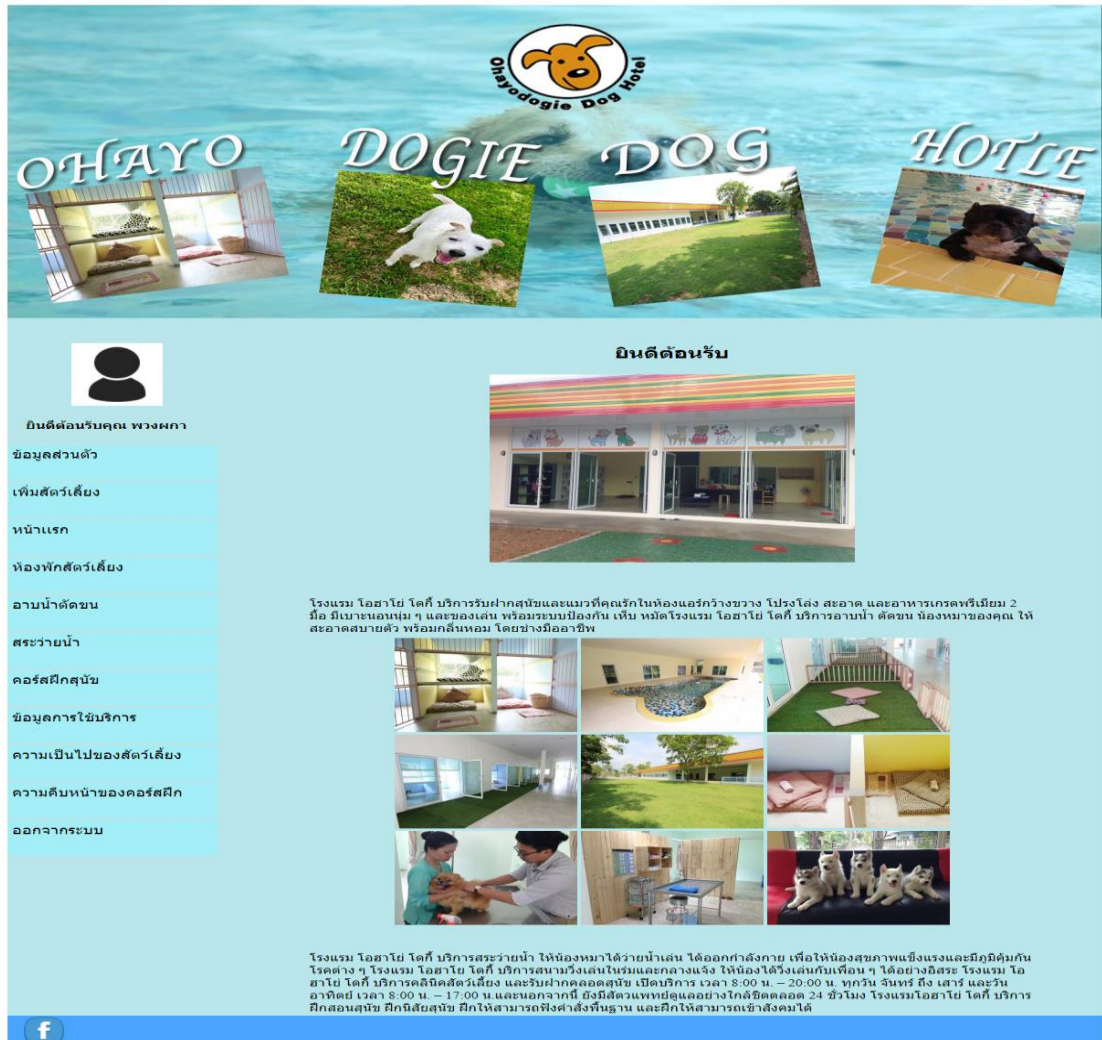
Ohayodogie Dog Hotel

OHAYO DOGIE DOG HOTLE

ยินดีต้อนรับคุณ พวงผกา

ข้อมูลส่วนตัว

เพิ่มสัตว์เลี้ยง

หน้าแรก

ห้องพักสัตว์เลี้ยง

อาบน้ำตัดขน

สระว่ายน้ำ

คอร์สฝึกสุนัข

ข้อมูลการใช้บริการ

ความเป็นไปของสัตว์เลี้ยง

ความคืบหน้าของคอร์สฝึก

ออกจากระบบ

ยินดีต้อนรับ

โรงแรม โอฮาโย่ โดกี้ บริการรับฝากสุนัขและแมวที่คุณรักในห้องแอร์กว้างขวาง โปร่งโล่ง สะอาด และอาหารเกรดพรีเมียม 2 มื้อ มีเบาะนอนนุ่ม ๆ และของเล่น พร้อมระบบป้องกัน เห็บ หมัดโรงแรม โอฮาโย่ โดกี้ บริการอาบน้ำ ตัดขน น้องหมาของคุณ ให้สะอาดสบายตัว พร้อมกลิ่นหอม โดยช่างมืออาชีพ

โรงแรม โอฮาโย่ โดกี้ บริการสระว่ายน้ำ ให้น้องหมาได้ว่ายน้ำเล่น ได้ออกกำลังกาย เพื่อให้น้องสุขภาพแข็งแรงและมีภูมิคุ้มกันโรคต่าง ๆ โรงแรม โอฮาโย่ โดกี้ บริการสนามวิ่งเล่นในร่มและกลางแจ้ง ให้น้องได้วิ่งเล่นกับเพื่อน ๆ ได้อย่างอิสระ โรงแรม โอฮาโย่ โดกี้ บริการคลินิคสัตว์เลี้ยง และรับฝากคลอดสุนัข เปิดบริการ เวลา 8:00 น. – 20:00 น. ทุกวัน จันทร์ ถึง เสาร์ และวันอาทิตย์ เวลา 8:00 น. – 17:00 น.และนอกจากนี้ ยังมีสัตวแพทย์ดูแลอย่างใกล้ชิดตลอด 24 ชั่วโมง โรงแรมโอฮาโย่ โดกี้ บริการฝึกสอนสุนัข ฝึกนิสัยสุนัข ฝึกให้สามารถฟังคำสั่งพื้นฐาน และฝึกให้สามารถเข้าสังคมได้

f